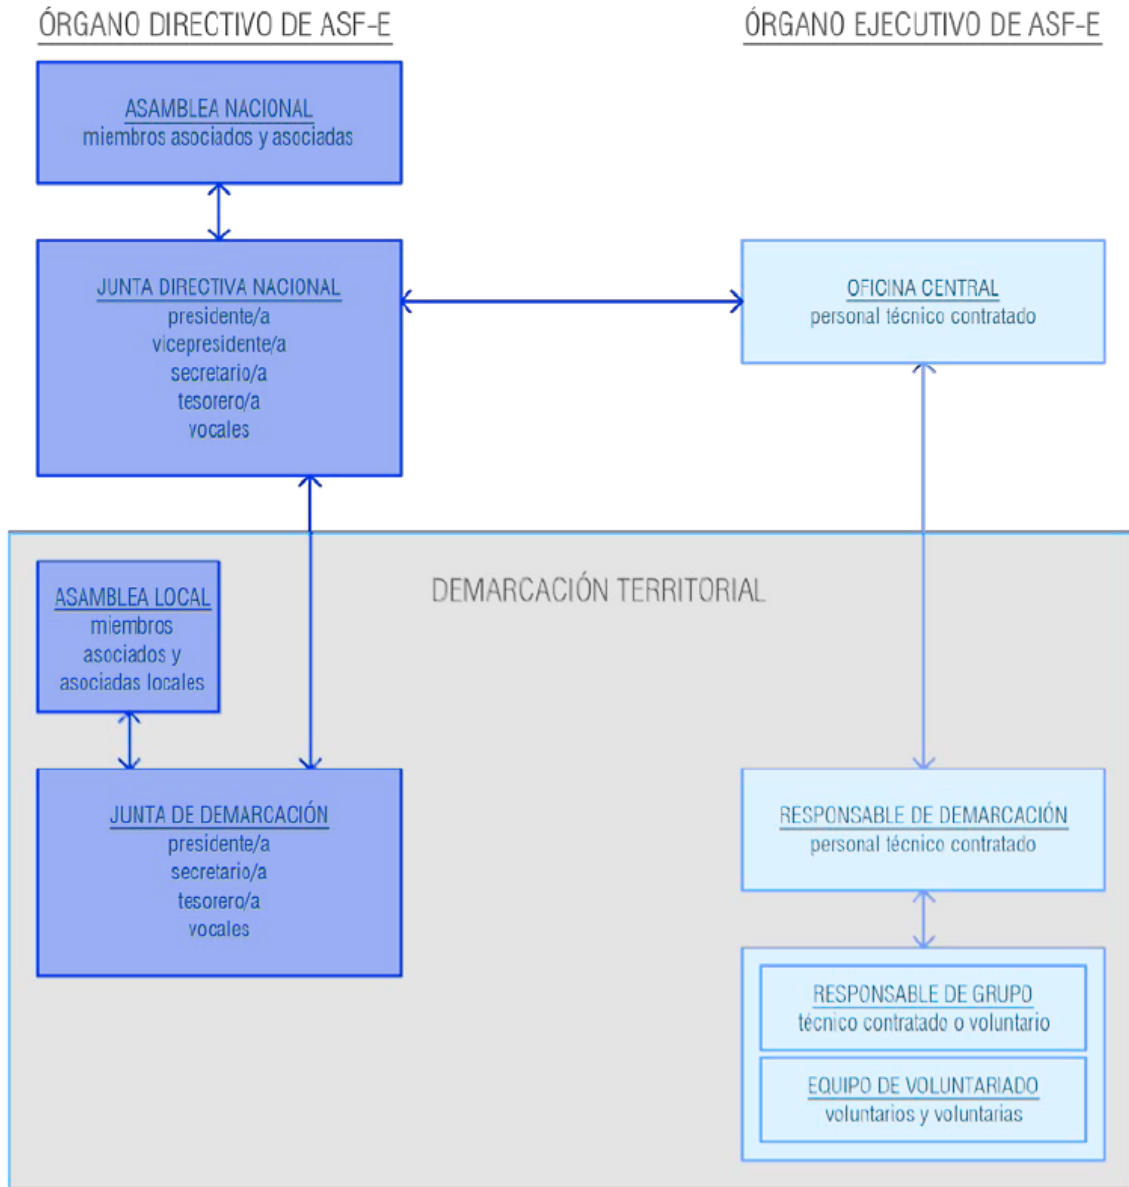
ÓRGANO DIRECTIVO DE ASF-E

ÓRGANO EJECUTIVO DE ASF-E

ASAMBLEA NACIONAL
miembros asociados y asociadas

JUNTA DIRECTIVA NACIONAL
presidente/a
vicepresidente/a
secretario/a
tesorero/a
vocales

OFICINA CENTRAL
personal técnico contratado

DEMARCACIÓN TERRITORIAL

ASAMBLEA LOCAL
miembros asociados y asociadas locales

JUNTA DE DEMARCACIÓN
presidente/a
secretario/a
tesorero/a
vocales

RESPONSABLE DE DEMARCACIÓN
personal técnico contratado

RESPONSABLE DE GRUPO
técnico contratado o voluntario

EQUIPO DE VOLUNTARIADO
voluntarios y voluntarias